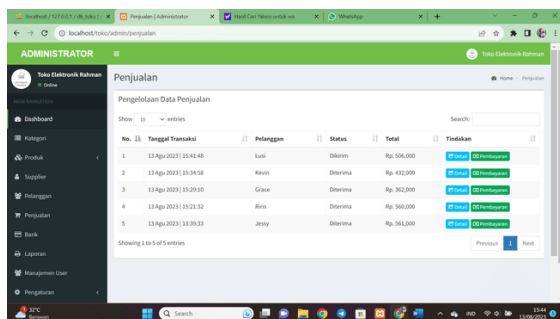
localhost / 127.0.0.1 / db_toko | × Penjualan | Administrator × Hasil Cari Yahoo untuk wa × WhatsApp × +

localhost/toko/admin/penjualan

ADMINISTRATOR

Toko Elektronik Rahman

Toko Elektronik Rahman
Online

MAIN NAVIGATION

Dashboard
Kategori
Produk
Supplier
Pelanggan
Penjualan
Bank
Laporan
Manajemen User
Pengaturan

Penjualan

Home > Penjualan

Pengelolaan Data Penjualan

Show 10 entries

Search:

| No. | Tanggal Transaksi | Pelanggan | Status | Total | Tindakan |
|---|---|---|---|---|---|
| 1 | 13 Agu 2023 \| 15:41:48 | Lusi | Dikirim | Rp. 506,000 | Detail Pembayaran |
| 2 | 13 Agu 2023 \| 15:34:58 | Kevin | Diterima | Rp. 432,000 | Detail Pembayaran |
| 3 | 13 Agu 2023 \| 15:29:10 | Grace | Diterima | Rp. 362,000 | Detail Pembayaran |
| 4 | 13 Agu 2023 \| 15:21:32 | Rivis | Diterima | Rp. 560,000 | Detail Pembayaran |
| 5 | 13 Agu 2023 \| 13:39:33 | Jessy | Diterima | Rp. 561,000 | Detail Pembayaran |

Showing 1 to 5 of 5 entries

Previous 1 Next

32°C
Berawan

Search

IND

15:44
13/08/2023